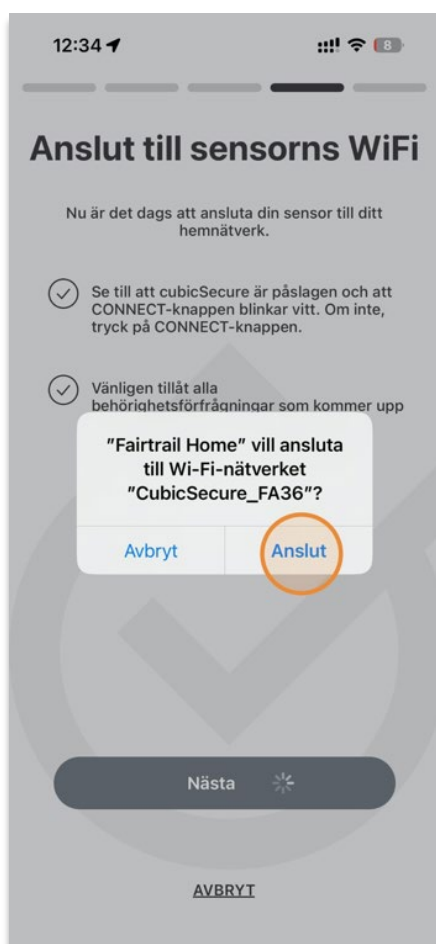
12:34

8

Anslut till sensorns WiFi

Nu är det dags att ansluta din sensor till ditt hemnätverk.

Se till att cubicSecure är påslagen och att CONNECT-knappen blinkar vitt. Om inte, tryck på CONNECT-knappen.

Vänligen tillåt alla behörighetsförfrågningar som kommer upp

"Fairtrail Home" vill ansluta till Wi-Fi-nätverket "CubicSecure_FA36"?

Avbryt

Anslut

Nästa

AVBRYT